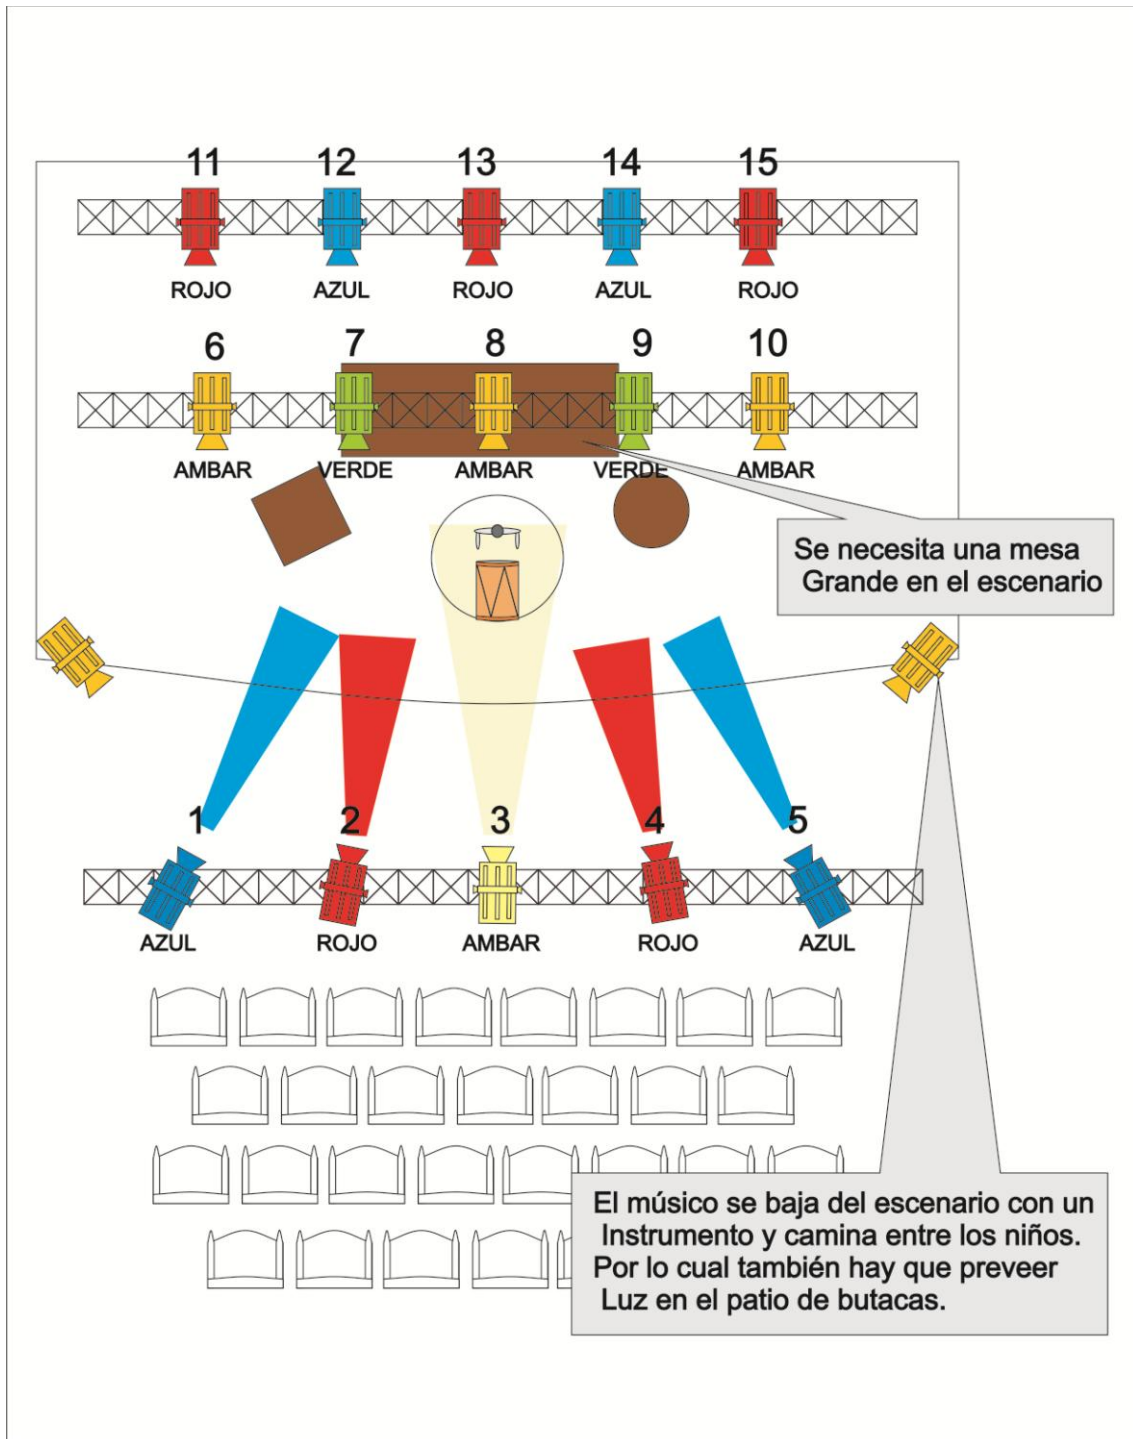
11 12 13 14 15

ROJO AZUL ROJO AZUL ROJO

6 7 8 9 10

AMBAR VERDE AMBAR VERDE AMBAR

Se necesita una mesa Grande en el escenario

1 2 3 4 5

AZUL ROJO AMBAR ROJO AZUL

El músico se baja del escenario con un Instrumento y camina entre los niños. Por lo cual también hay que preveer Luz en el patio de butacas.